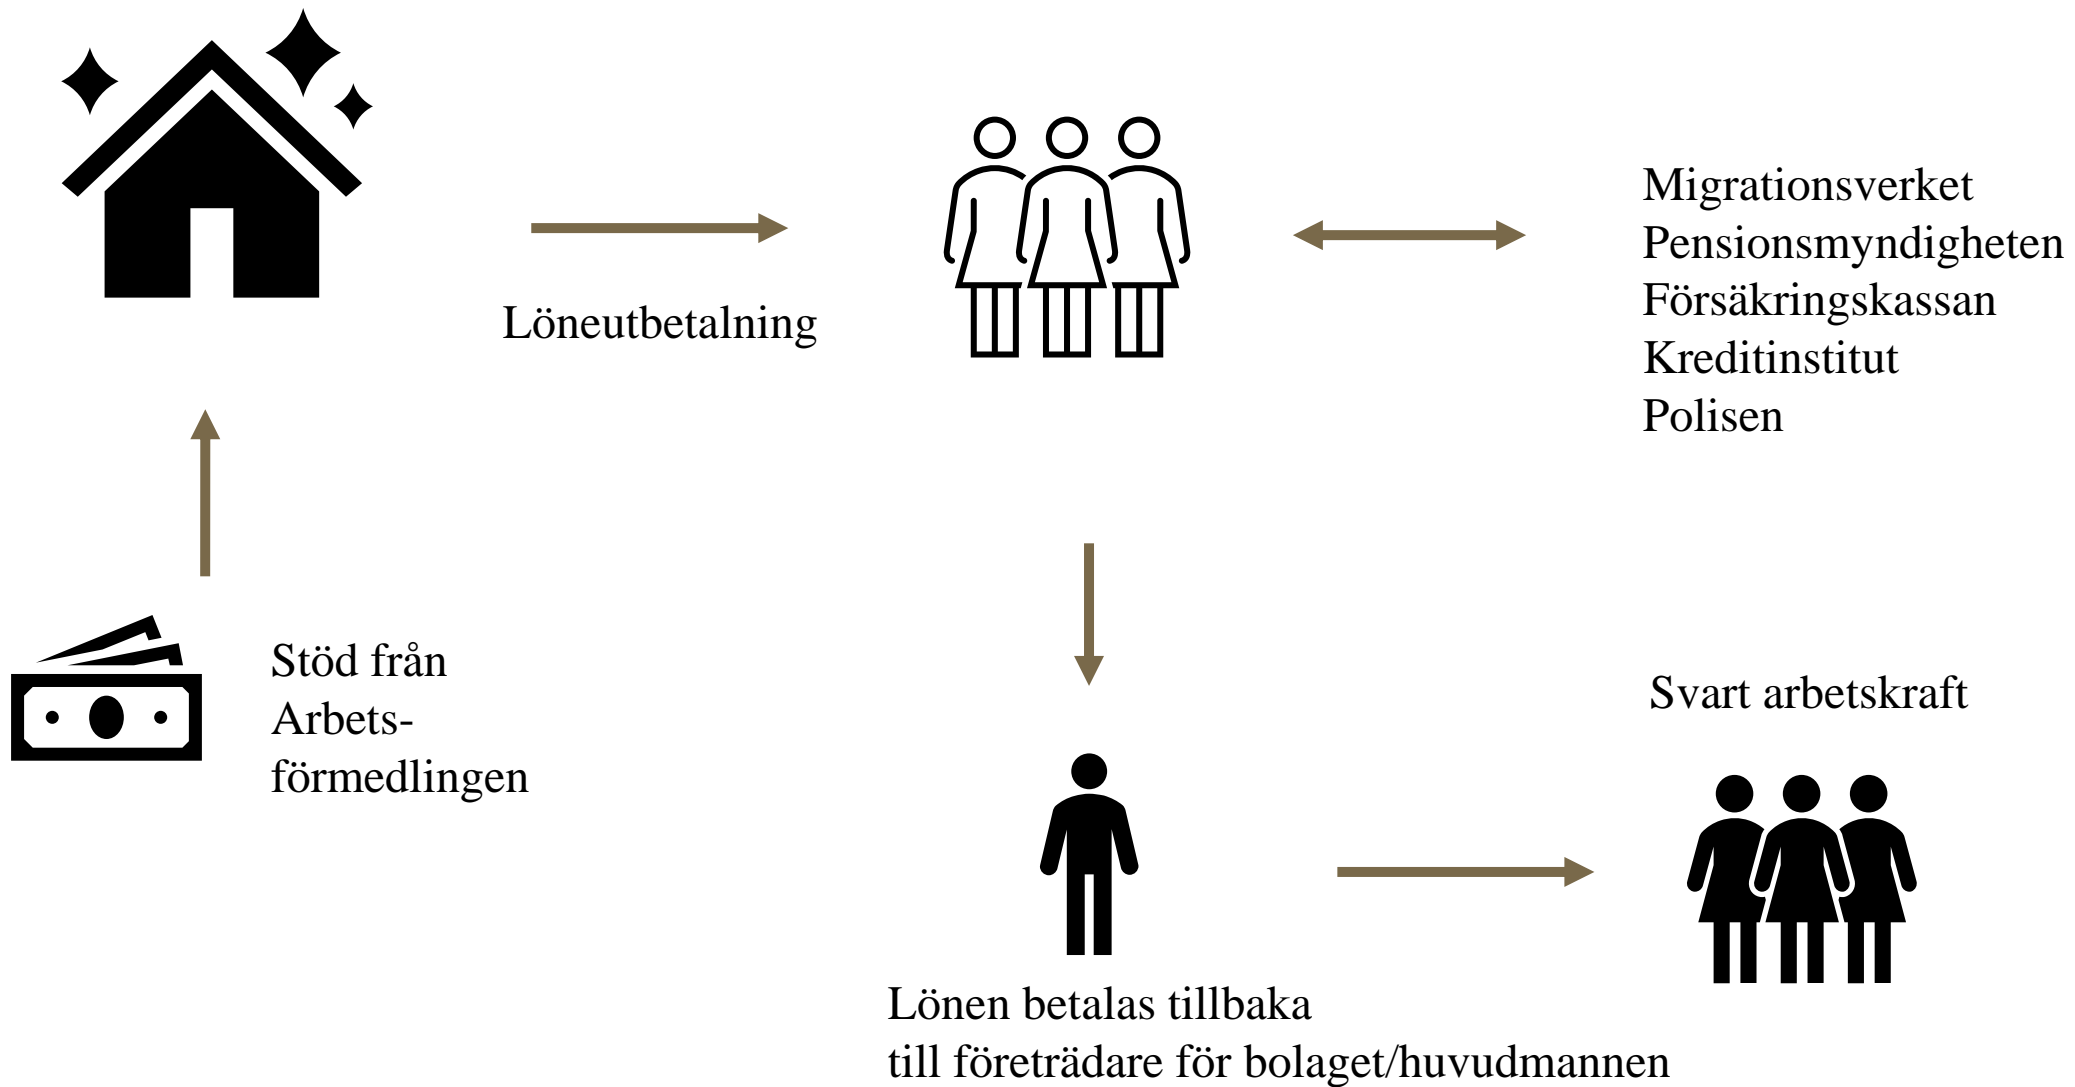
Löneutbetalning

Migrationsverket
Pensionsmyndigheten
Försäkringskassan
Kreditinstitut
Polisen

Stöd från Arbetsförmedlingen

Svart arbetskraft

Lönen betalas tillbaka
till företrädare för bolaget/huvudmannen